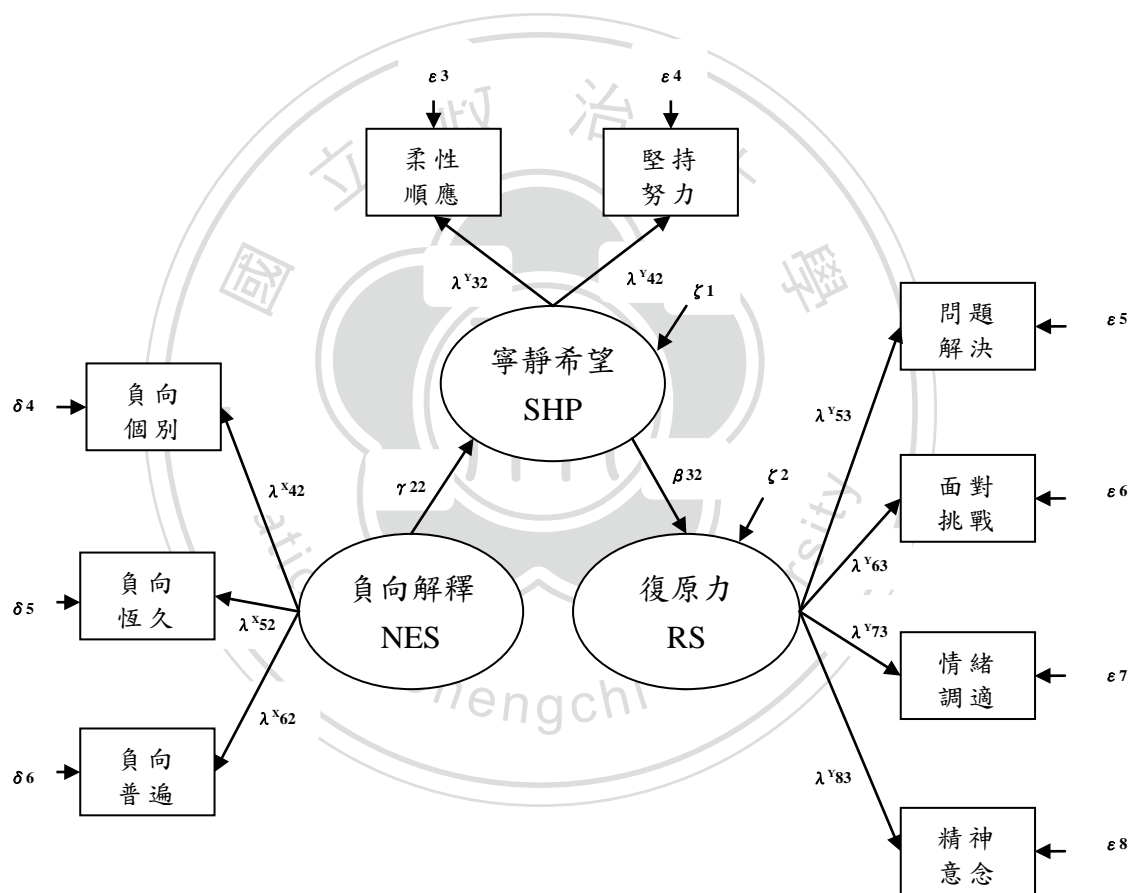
$\varepsilon 3$

$\varepsilon 4$

柔性順應

堅持努力

$\lambda^{Y}32$

$\lambda^{Y}42$

$\zeta 1$

寧靜希望 SHP

問題解決

$\varepsilon 5$

$\delta 4$

負向個別

$\lambda^{Y}53$

$\lambda^{X}42$

$\gamma 22$

$\beta 32$

$\zeta 2$

面對挑戰

$\varepsilon 6$

負向恆久

$\delta 5$

$\lambda^{X}52$

負向解釋 NES

復原力 RS

$\lambda^{Y}63$

$\lambda^{Y}73$

情緒調適

$\varepsilon 7$

$\lambda^{X}62$

負向普遍

$\delta 6$

$\lambda^{Y}83$

精神意念

$\varepsilon 8$